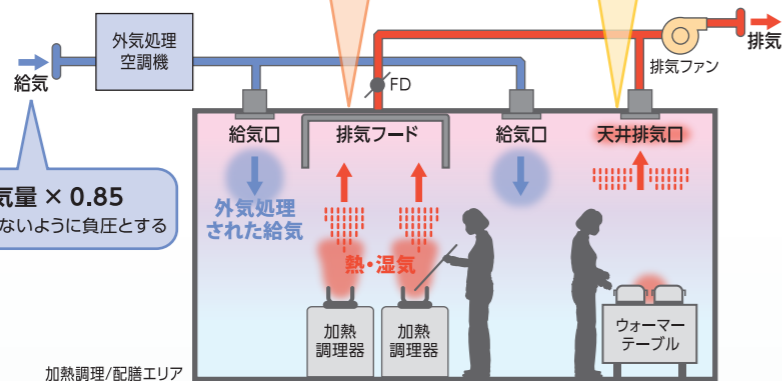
外気処理空調機

給気

FD

排気

排気ファン

給気口

排気フード

給気口

天井排気口

気量 × 0.85

ないように負圧とする

外気処理された給気

熱・湿気

加熱調理器

加熱調理器

ウォーマーテーブル

加熱調理/配膳エリア